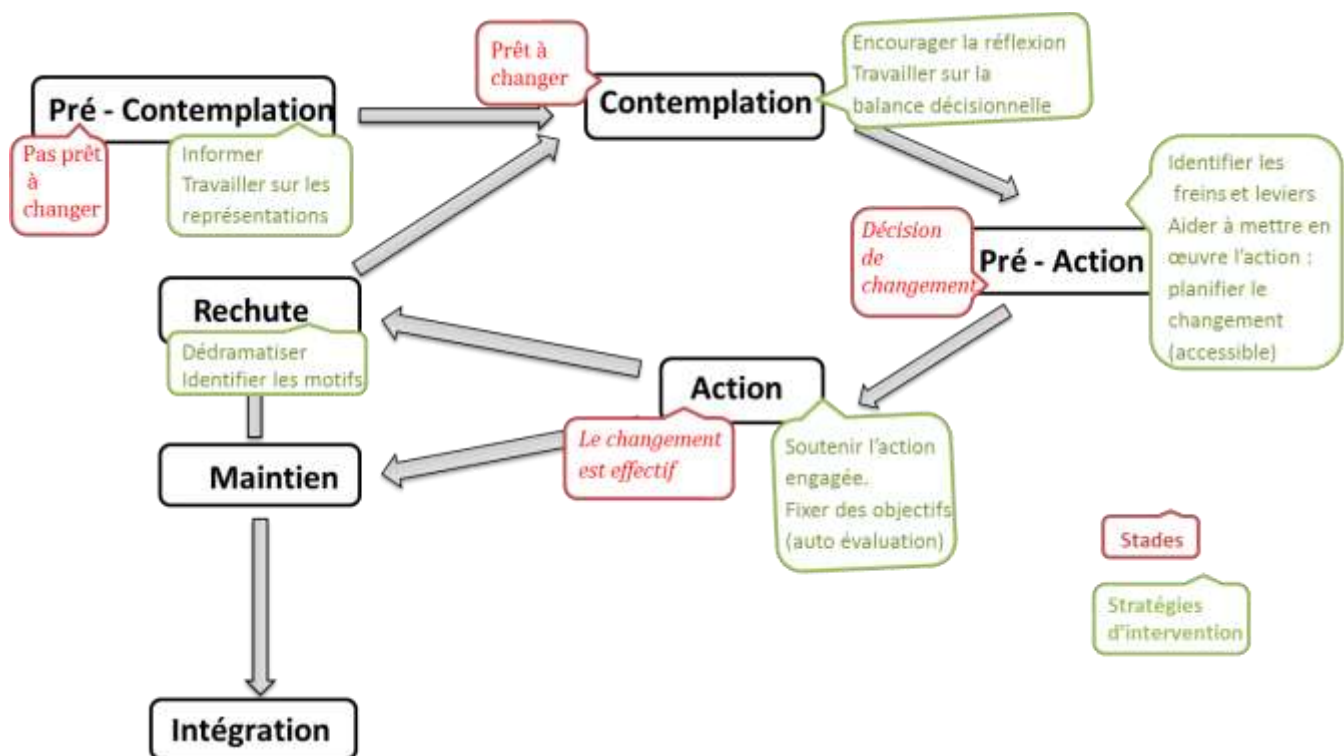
Prêt à changer

Contemplation

Encourager la réflexion
Travailler sur la balance décisionnelle

Pré - Contemplation

Pas prêt à changer

Informer
Travailler sur les représentations

Identifier les freins et leviers
Aider à mettre en œuvre l'action : planifier le changement (accessible)

Décision de changement

Pré - Action

Rechute

Dédramatiser
Identifier les motifs

Action

Le changement est effectif

Soutenir l'action engagée.
Fixer des objectifs (auto évaluation)

Maintien

Stades

Stratégies d'intervention

Intégration